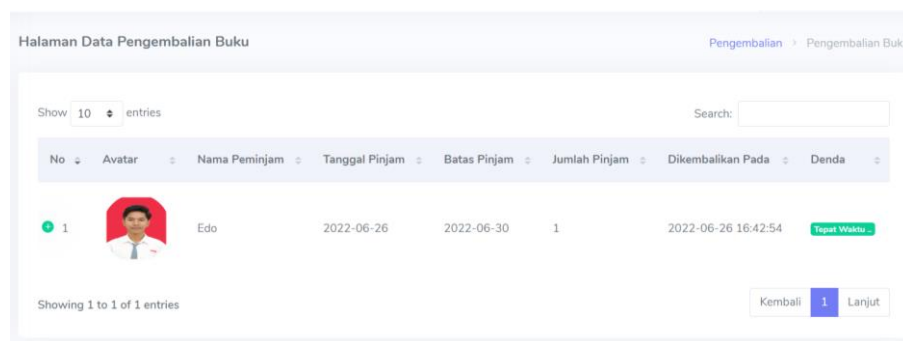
Halaman Data Pengembalian Buku

Pengembalian › Pengembalian Buk

Show 10 entries

Search:

| No | Avatar | Nama Peminjam | Tanggal Pinjam | Batas Pinjam | Jumlah Pinjam | Dikembalikan Pada | Denda |
|---|---|---|---|---|---|---|---|
| 1 | | Edo | 2022-06-26 | 2022-06-30 | 1 | 2022-06-26 16:42:54 | Tepat Waktu .. |

Showing 1 to 1 of 1 entries

Kembali 1 Lanjut